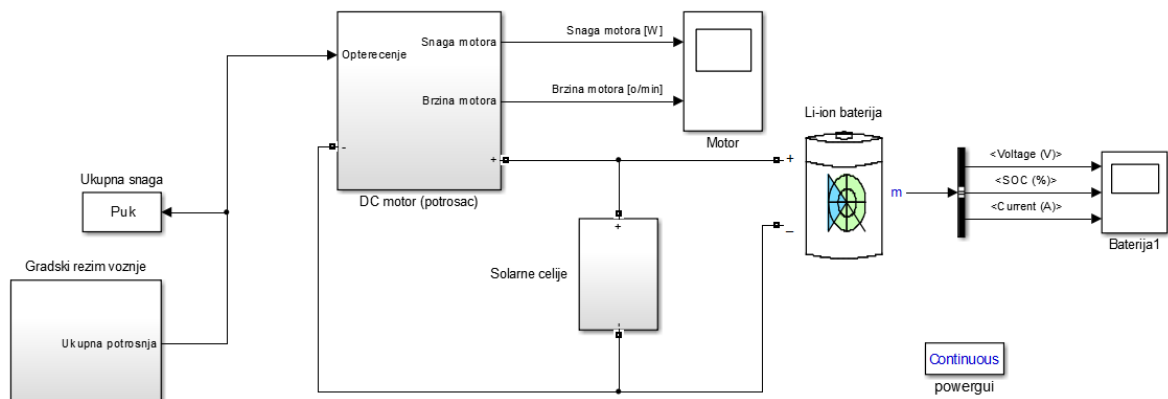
Opterecenje
Snaga motora
Brzina motora
Snaga motora [W]
Brzina motora [o/min]
Motor
Li-ion baterija
-
+
DC motor (potrosac)
+
-
Ukupna snaga
Puk
m
<Voltage (V)>
<SOC (%)>
<Current (A)>
Baterija1
+
Solarne celije
-
Gradski rezim voznje
Ukupna potrosnja
Continuous
powergui